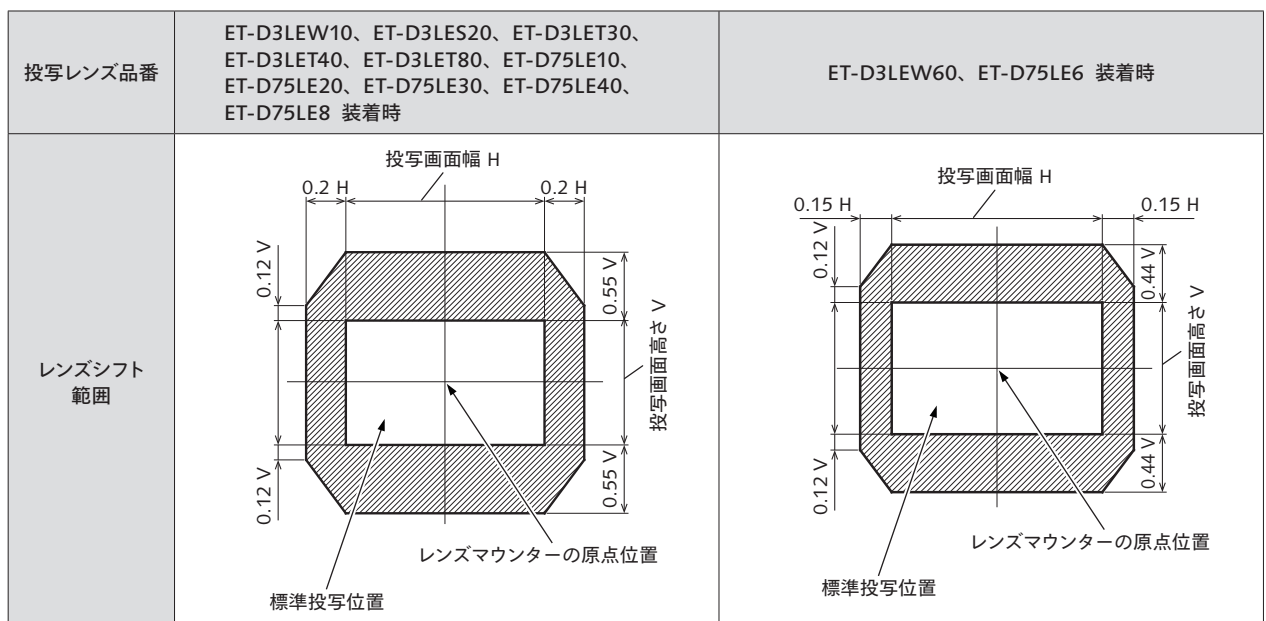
| 投写レンズ品番 | ET-D3LEW10、ET-D3LES20、ET-D3LET30、ET-D3LET40、ET-D3LET80、ET-D75LE10、ET-D75LE20、ET-D75LE30、ET-D75LE40、ET-D75LE8 装着時 | ET-D3LEW60、ET-D75LE6 装着時 |
|---|---|---|
| レンズシフト範囲 | 投写画面幅 H<br>0.2 H<br>0.2 H<br>0.12 V<br>0.55 V<br>投写画面高さ V<br>0.12 V<br>0.55 V<br>レンズマウンターの原点位置<br>標準投写位置 | 投写画面幅 H<br>0.15 H<br>0.15 H<br>0.12 V<br>0.44 V<br>投写画面高さ V<br>0.12 V<br>0.44 V<br>レンズマウンターの原点位置<br>標準投写位置 |